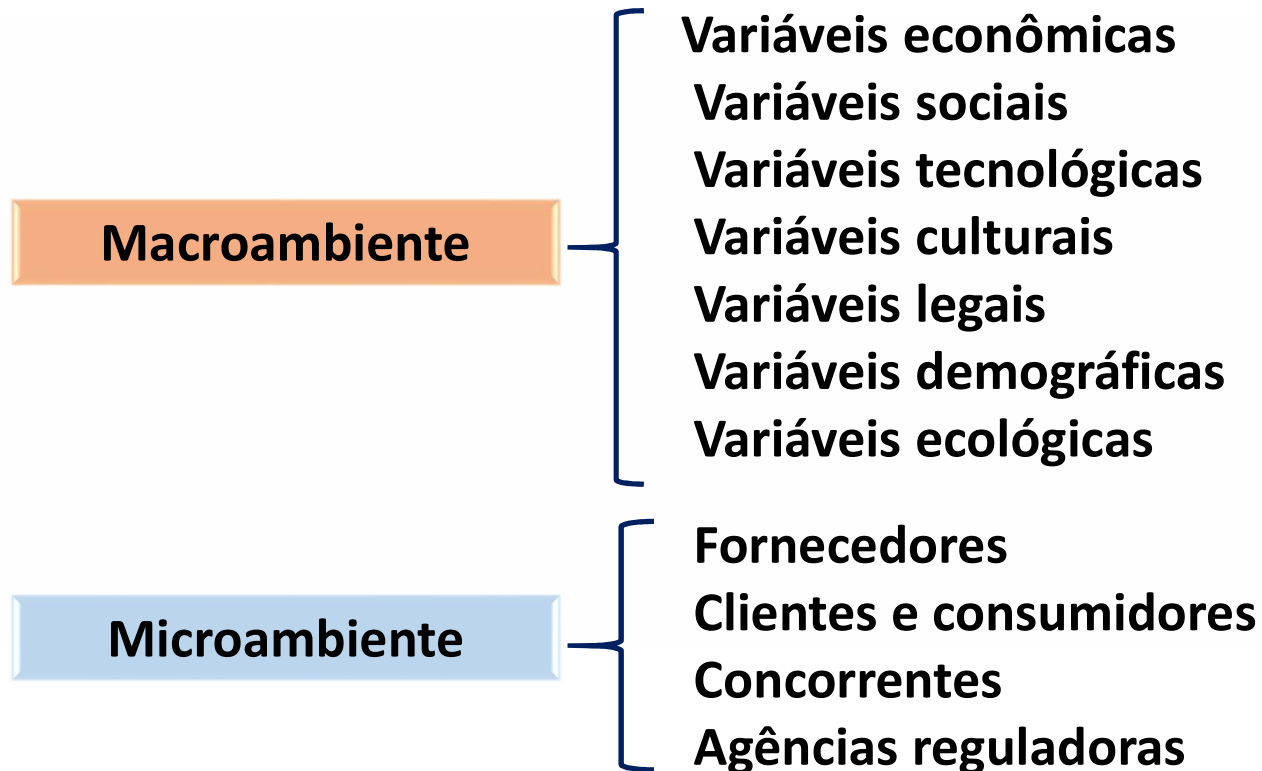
Macroambiente

Variáveis econômicas
Variáveis sociais
Variáveis tecnológicas
Variáveis culturais
Variáveis legais
Variáveis demográficas
Variáveis ecológicas

Microambiente

Fornecedores
Clientes e consumidores
Concorrentes
Agências reguladoras